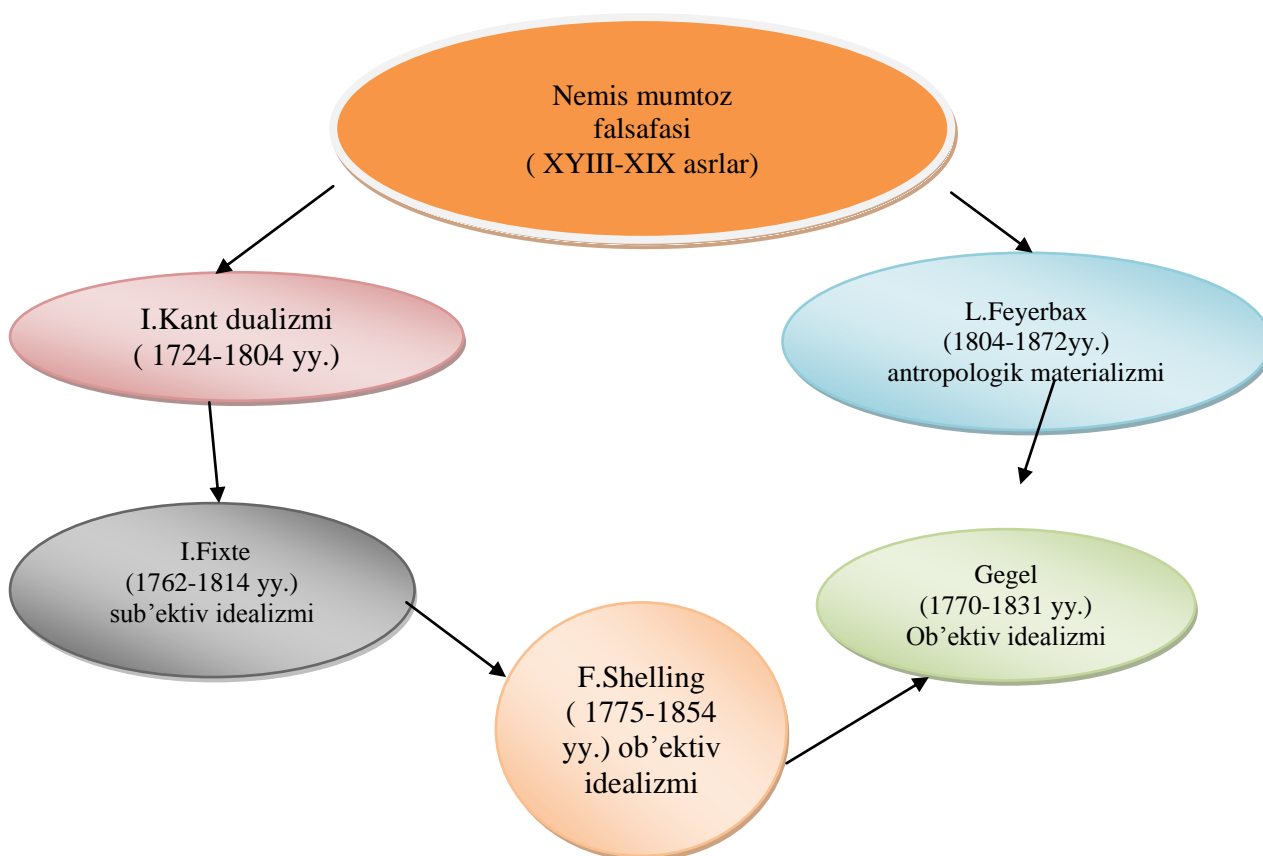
Nemis mumtoz falsafasi ( XYIII-XIX asrlar)

I.Kant dualizmi ( 1724-1804 yy.)

L.Feyerbax (1804-1872yy.) antropologik materializmi

I.Fixte (1762-1814 yy.) sub’ektiv idealizmi

Gegel (1770-1831 yy.) Ob’ektiv idealizmi

F.Shelling ( 1775-1854 yy.) ob’ektiv idealizmi